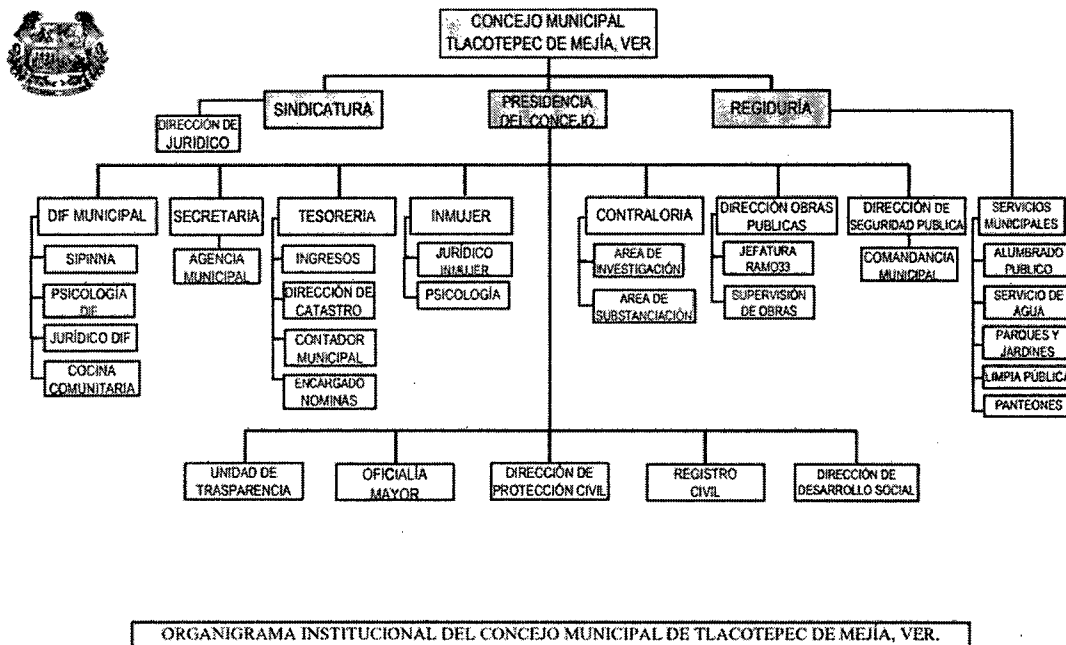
CONCEJO MUNICIPAL TLACOTEPEC DE MEJÍA, VER

SINDICATURA

PRESIDENCIA DEL CONCEJO

REGIDURÍA

DIRECCIÓN DE JURIDICO

DIF MUNICIPAL

SIPINNA

PSICOLOGÍA DIF

JURÍDICO DIF

COCINA COMUNITARIA

SECRETARIA

AGENCIA MUNICIPAL

TESORERIA

INGRESOS

DIRECCIÓN DE CATASTRO

CONTADOR MUNICIPAL

ENCARGADO NOMINAS

INMUJER

JURÍDICO INMUJER

PSICOLOGÍA

CONTRALORIA

AREA DE INVESTIGACIÓN

AREA DE SUBSTANCIACIÓN

DIRECCIÓN OBRAS PUBLICAS

JEFATURA RAMO33

SUPERVISIÓN DE OBRAS

DIRECCIÓN DE SEGURIDAD PUBLICA

COMANDANCIA MUNICIPAL

SERVICIOS MUNICIPALES

ALUMBRADO PUBLICO

SERVICIO DE AGUA

PARQUES Y JARDINES

LIMPIA PUBLICA

PANTEONES

UNIDAD DE TRASPARENCIA

OFICIALÍA MAYOR

DIRECCIÓN DE PROTECCIÓN CIVIL

REGISTRO CIVIL

DIRECCIÓN DE DESARROLLO SOCIAL

ORGANIGRAMA INSTITUCIONAL DEL CONCEJO MUNICIPAL DE TLACOTEPEC DE MEJÍA, VER.